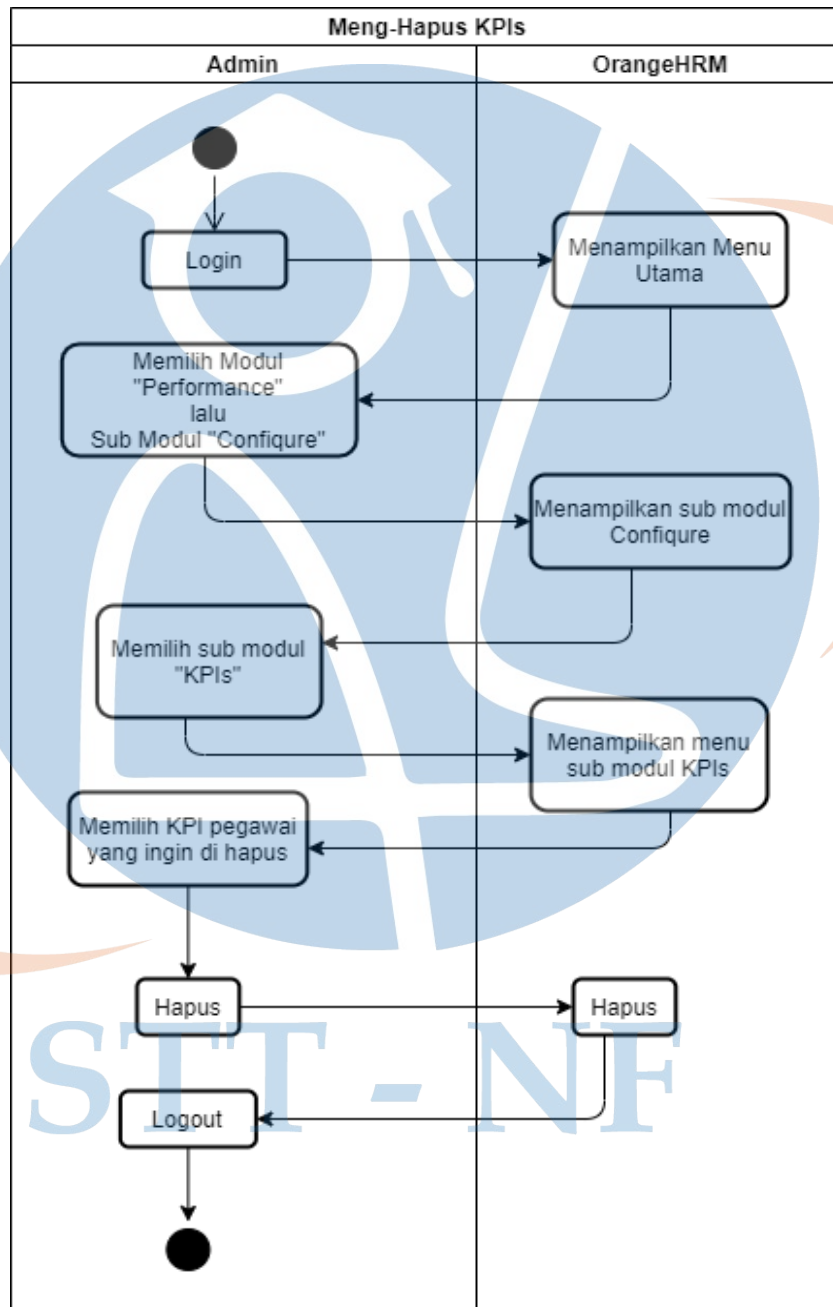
Meng-Hapus KPIs

Admin

OrangeHRM

Login

Menampilkan Menu Utama

Memilih Modul "Performance" lalu Sub Modul "Configure"

Menampilkan sub modul Configure

Memilih sub modul "KPIs"

Menampilkan menu sub modul KPIs

Memilih KPI pegawai yang ingin di hapus

Hapus

Hapus

Logout

STT - NF